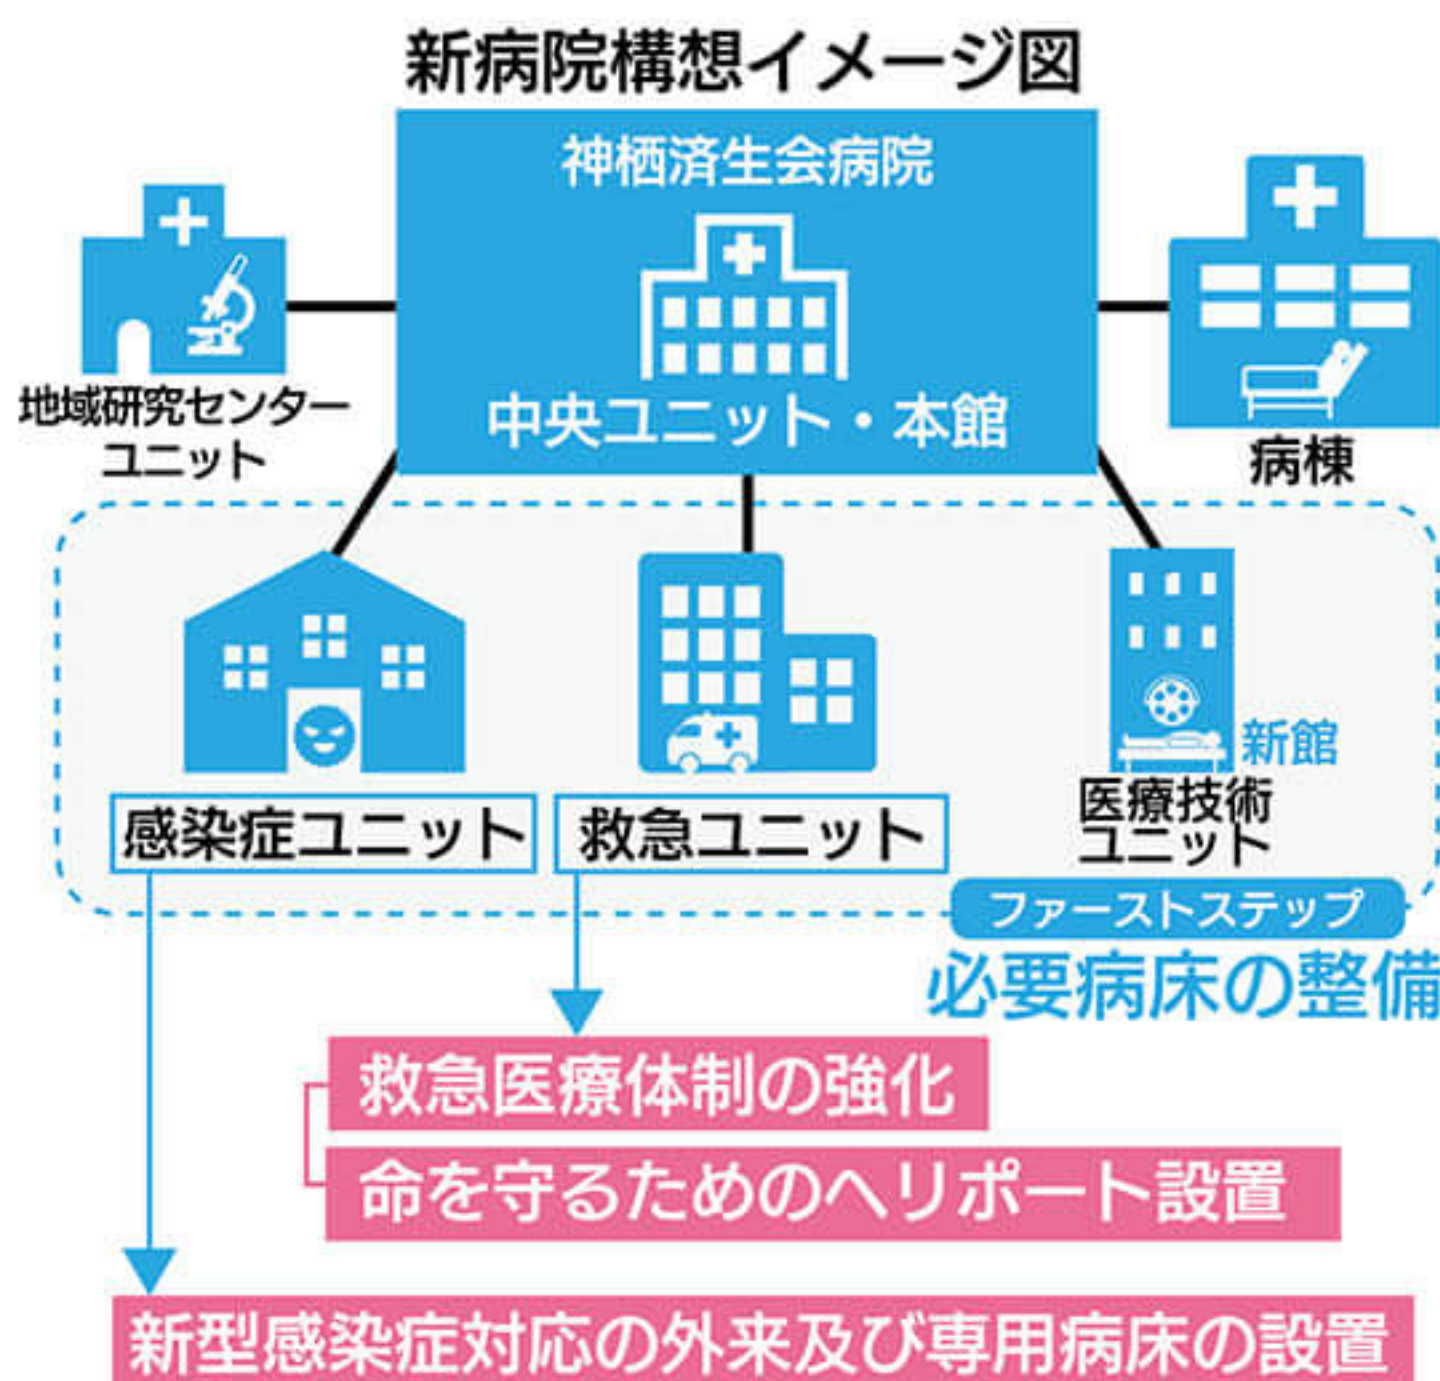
新病院構想イメージ図

神栖済生会病院

中央ユニット・本館

地域研究センターユニット

病棟

感染症ユニット

救急ユニット

新館

医療技術ユニット

ファーストステップ

必要病床の整備

救急医療体制の強化

命を守るためのヘリポート設置

新型感染症対応の外来及び専用病床の設置